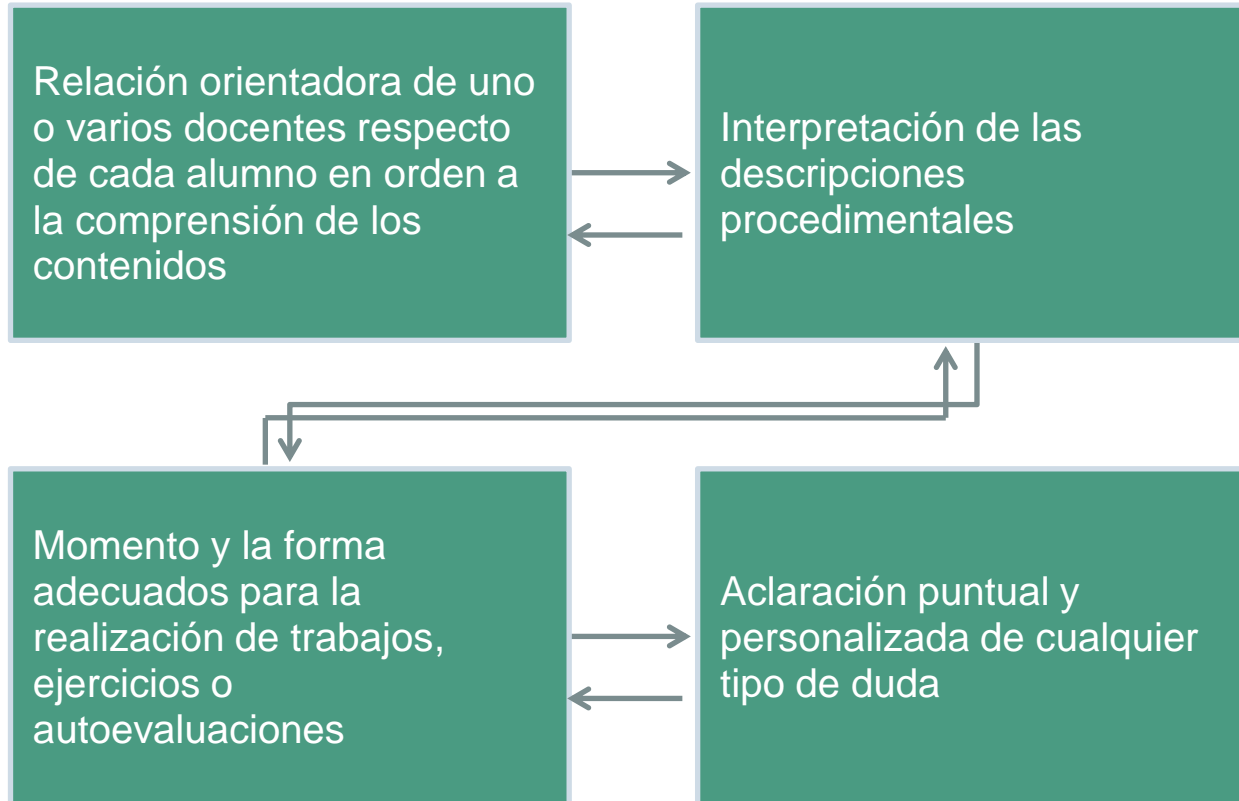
Relación orientadora de uno o varios docentes respecto de cada alumno en orden a la comprensión de los contenidos

Interpretación de las descripciones procedimentales

Momento y la forma adecuados para la realización de trabajos, ejercicios o autoevaluaciones

Aclaración puntual y personalizada de cualquier tipo de duda